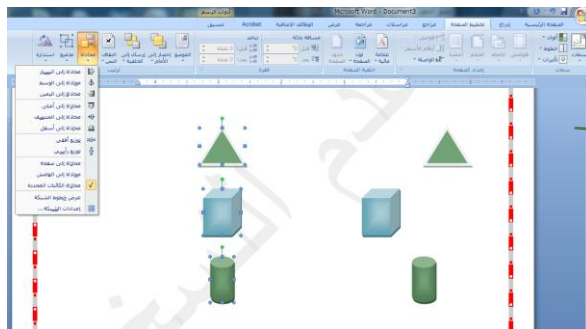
Microsoft Word - Document3
أدوات الرسم
الصفحة الرئيسية
إدراج
تخطيط الصفحة
مراجع
مراسلات
مراجعة
عرض
الوظائف الإضافية
Acrobat
تنسيق
محاذاة إلى اليسار
محاذاة إلى الوسط
محاذاة إلى اليمين
محاذاة إلى أعلى
محاذاة إلى المنتصف
محاذاة إلى أسفل
توزيع أفقي
توزيع رأسي
محاذاة إلى صفحة
محاذاة إلى الهامش
محاذاة الكائنات المحددة
عرض خطوط الشبكة
إعدادات الشبكة...
محاذاة
تجميع
استدارة
الموضع
إحضار إلى الأمام
إرسال إلى الخلف
التفاف النص
ترتيب
المسافة بادئة
تباعد
الفقرة
خلفية الصفحة
علامة مائية
لون الصفحة
حدود الصفحة
الهوامش
الاتجاه
الحجم
أعمدة
فواصل
أرقام الأسطر
الواصلة
إعداد الصفحة
سمات
ألوان
خطوط
تأثيرات